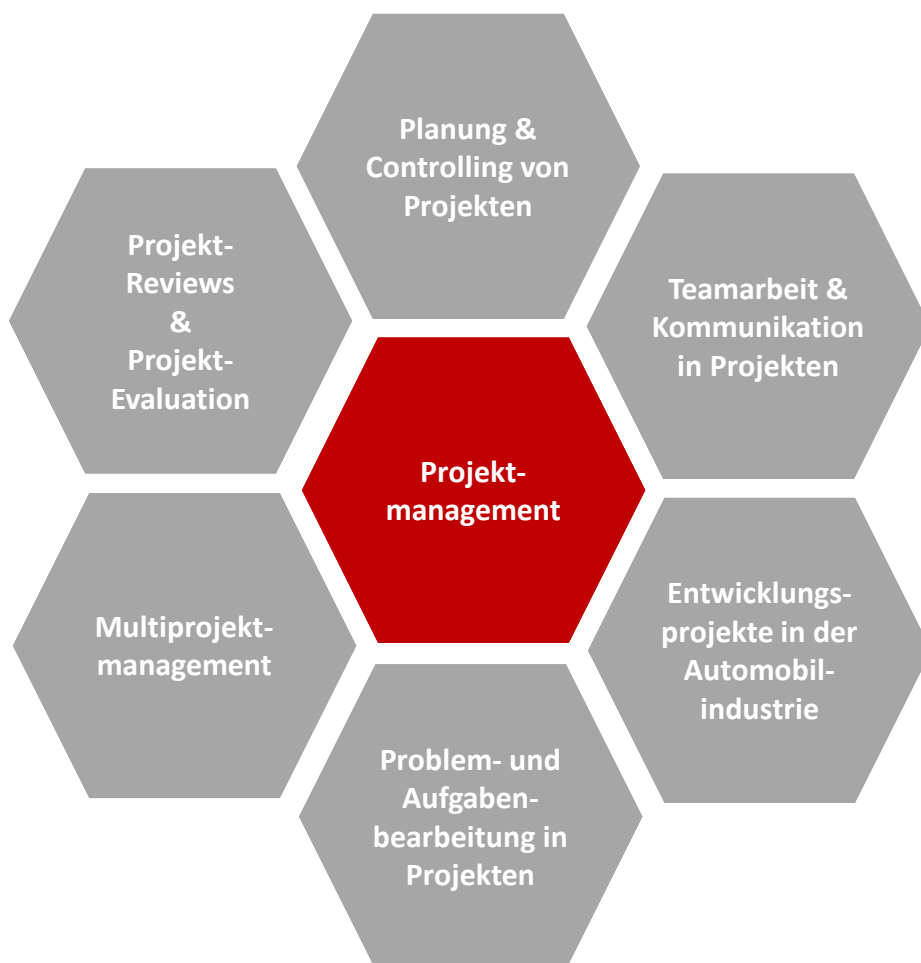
Planung & Controlling von Projekten

Projekt-Reviews & Projekt-Evaluation

Teamarbeit & Kommunikation in Projekten

Projektmanagement

Multiprojektmanagement

Entwicklungsprojekte in der Automobilindustrie

Problem- und Aufgabenbearbeitung in Projekten